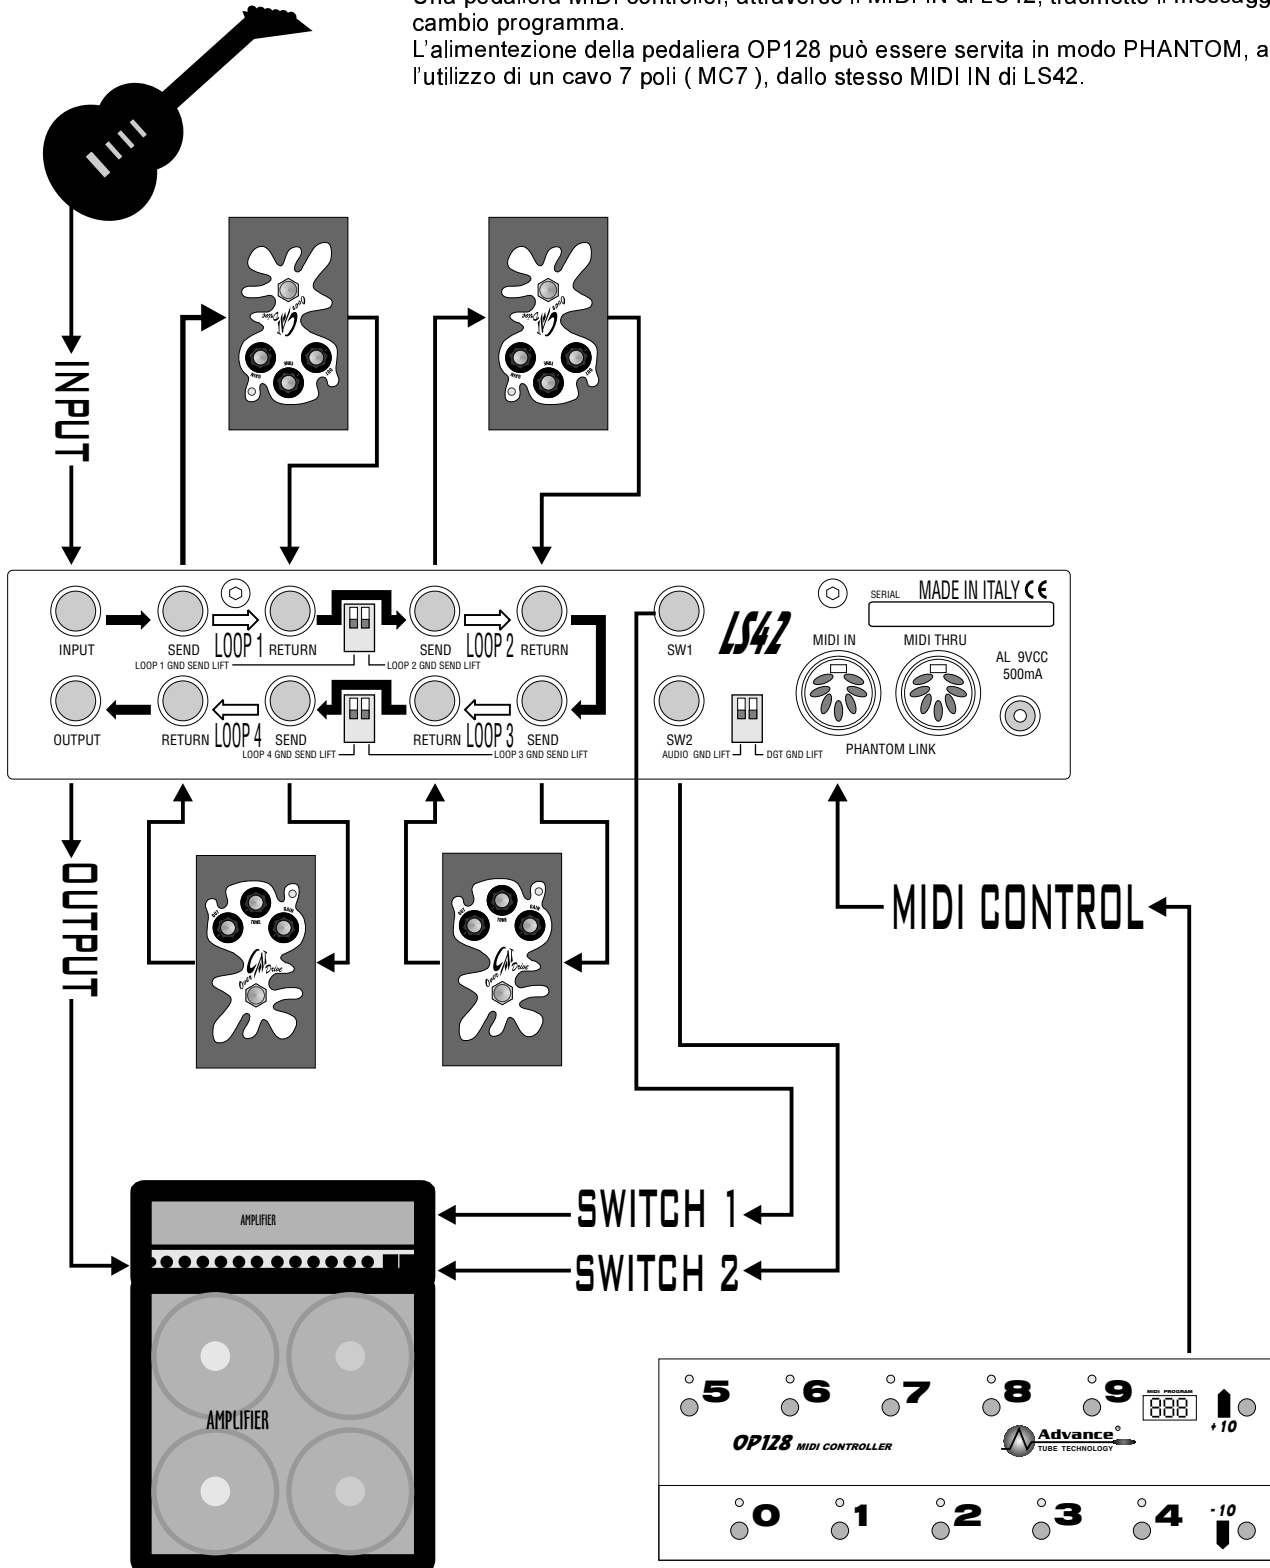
Una pedaliera MIDI controller, attraverso il MIDI IN di LS42, trasmette il messagg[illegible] cambio programma.
L'alimentezione della pedaliera OP128 può essere servita in modo PHANTOM, a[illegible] l'utilizzo di un cavo 7 poli ( MC7 ), dallo stesso MIDI IN di LS42.

INPUT

OUTPUT

INPUT
SEND
LOOP 1
RETURN
LOOP 1 GND SEND LIFT
SEND
LOOP 2
RETURN
LOOP 2 GND SEND LIFT
SW1
LS42
SERIAL
MADE IN ITALY CE
MIDI IN
MIDI THRU
AL 9VCC 500mA
OUTPUT
RETURN
LOOP 4
SEND
LOOP 4 GND SEND LIFT
RETURN
LOOP 3
SEND
LOOP 3 GND SEND LIFT
SW2
AUDIO GND LIFT
DGT GND LIFT
PHANTOM LINK

MIDI CONTROL

AMPLIFIER
SWITCH 1
SWITCH 2
AMPLIFIER

5 6 7 8 9
MIDI PROGRAM
888
+10
OP128 MIDI CONTROLLER
Advance TUBE TECHNOLOGY
0 1 2 3 4
-10